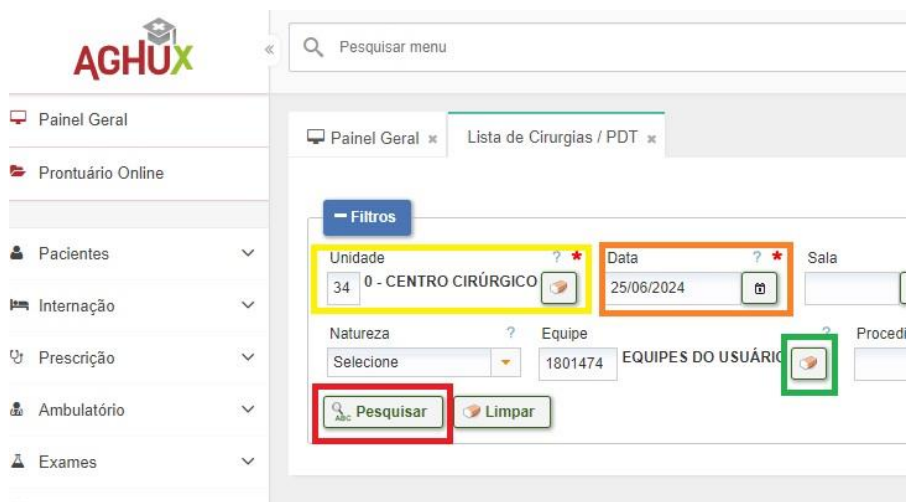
AGHUX

Pesquisar menu

Painel Geral

Prontuário Online

Pacientes

Internação

Prescrição

Ambulatório

Exames

Painel Geral ×

Lista de Cirurgias / PDT ×

− Filtros

Unidade ? *
34 0 - CENTRO CIRÚRGICO

Data ? *
25/06/2024

Sala

Natureza ?
Selecione

Equipe
1801474 EQUIPES DO USUÁRIO

?

Procedi

Pesquisar

Limpar